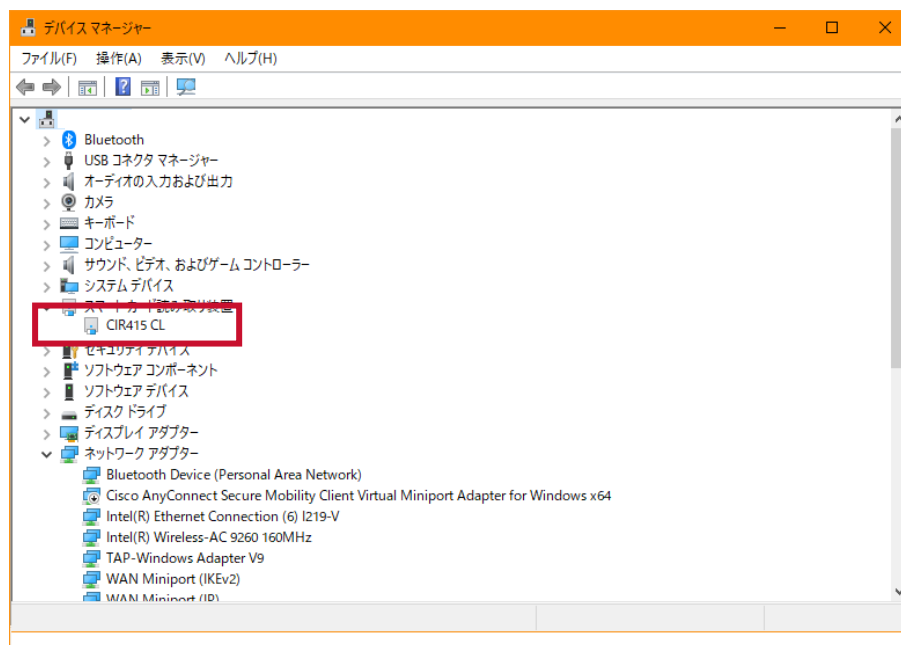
デバイス マネージャー

ファイル(F) 操作(A) 表示(V) ヘルプ(H)

Bluetooth
USB コネクタ マネージャー
オーディオの入力および出力
カメラ
キーボード
コンピューター
サウンド、ビデオ、およびゲーム コントローラー
システム デバイス
スマート カード読み取り装置
CIR415 CL
セキュリティ デバイス
ソフトウェア コンポーネント
ソフトウェア デバイス
ディスク ドライブ
ディスプレイ アダプター
ネットワーク アダプター
Bluetooth Device (Personal Area Network)
Cisco AnyConnect Secure Mobility Client Virtual Miniport Adapter for Windows x64
Intel(R) Ethernet Connection (6) I219-V
Intel(R) Wireless-AC 9260 160MHz
TAP-Windows Adapter V9
WAN Miniport (IKEv2)
WAN Miniport (IP)